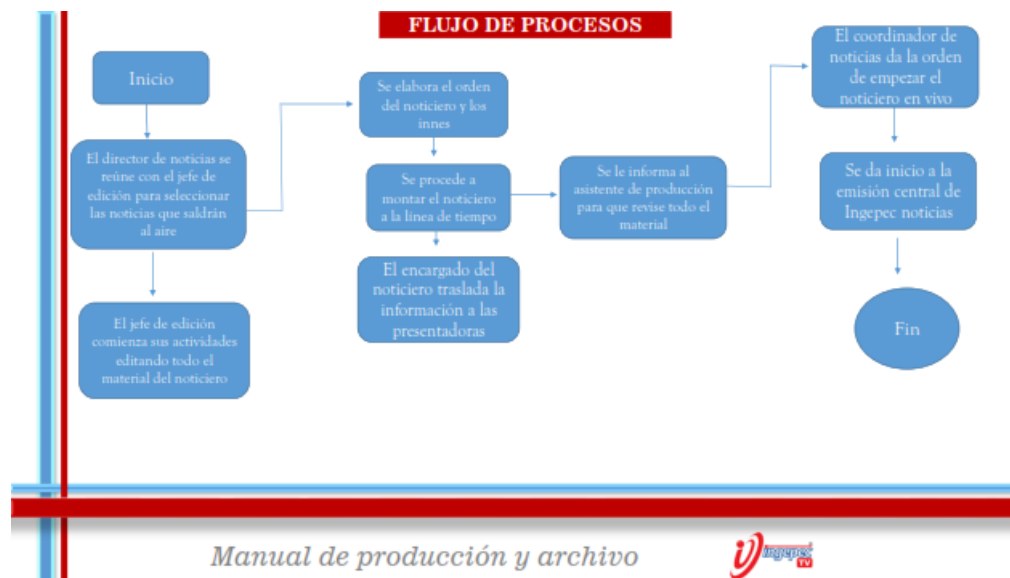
FLUJO DE PROCESOS

Inicio

El director de noticias se reúne con el jefe de edición para seleccionar las noticias que saldrán al aire

El jefe de edición comienza sus actividades editando todo el material del noticiero

Se elabora el orden del noticiero y los innes

Se procede a montar el noticiero a la línea de tiempo

El encargado del noticiero traslada la información a las presentadoras

Se le informa al asistente de producción para que revise todo el material

El coordinador de noticias da la orden de empezar el noticiero en vivo

Se da inicio a la emisión central de Ingepec noticias

Fin

Manual de producción y archivo

Ingepec TV